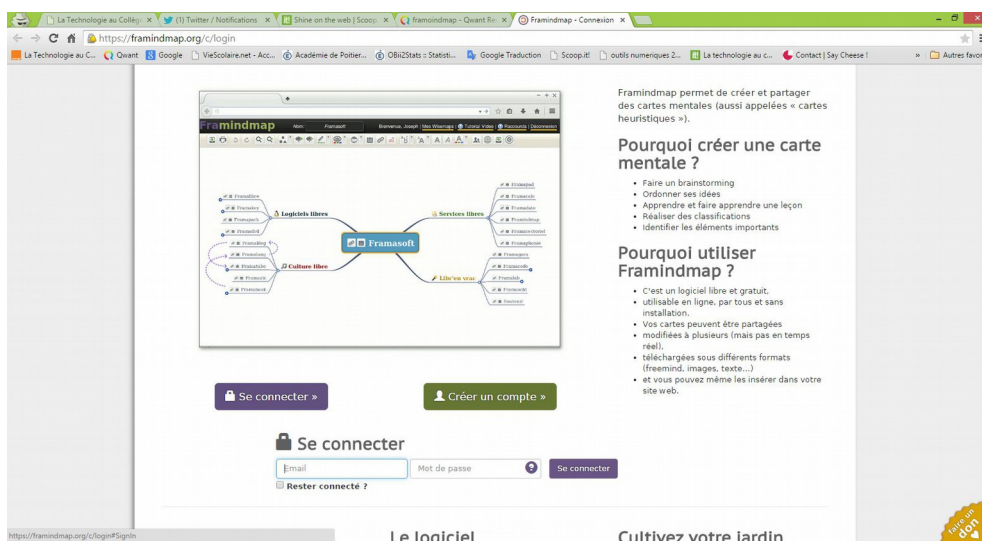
La Technologie au Collège ×
(1) Twitter / Notifications ×
Shine on the web | Scoop ×
framoindmap - Qwant Re ×
Framindmap - Connexion ×

https://framindmap.org/c/login

La Technologie au C... Qwant Google VieScolaire.net - Acc... Académie de Poitier... OBii2Stats :: Statisti... Google Traduction Scoop.it! outils numeriques 2... La technologie au c... Contact | Say Cheese ! » Autres favoris

Framindmap
Bienvenue, Joseph | Mes Wisemaps | Tutorial Video | Raccourcis | Déconnexion

Framasoft
Logiciels libres
Culture libre
Services libres
Libr'en vrai
Framalibre
Framakey
Framapack
Framadvd
Framablog
Framabook
Framapad
Framacalc
Framadate
Framindmap
Framavectoriel
Framaphonie
Framagora
Framacode
Framalab
Framazic
Soutenir

Framindmap permet de créer et partager des cartes mentales (aussi appelées « cartes heuristiques »).

Pourquoi créer une carte mentale ?

- Faire un brainstorming
- Ordonner ses idées
- Apprendre et faire apprendre une leçon
- Réaliser des classifications
- Identifier les éléments importants

Pourquoi utiliser Framindmap ?

- C'est un logiciel libre et gratuit,
- utilisable en ligne, par tous et sans installation.
- Vos cartes peuvent être partagées
- modifiées à plusieurs (mais pas en temps réel),
- téléchargées sous différents formats (freemind, images, texte...)
- et vous pouvez même les insérer dans votre site web.

Se connecter »
Créer un compte »

Se connecter

Email
Mot de passe
Se connecter
Rester connecté ?

https://framindmap.org/c/login#SignIn

Le logiciel
Cultivez votre jardin
faire un don